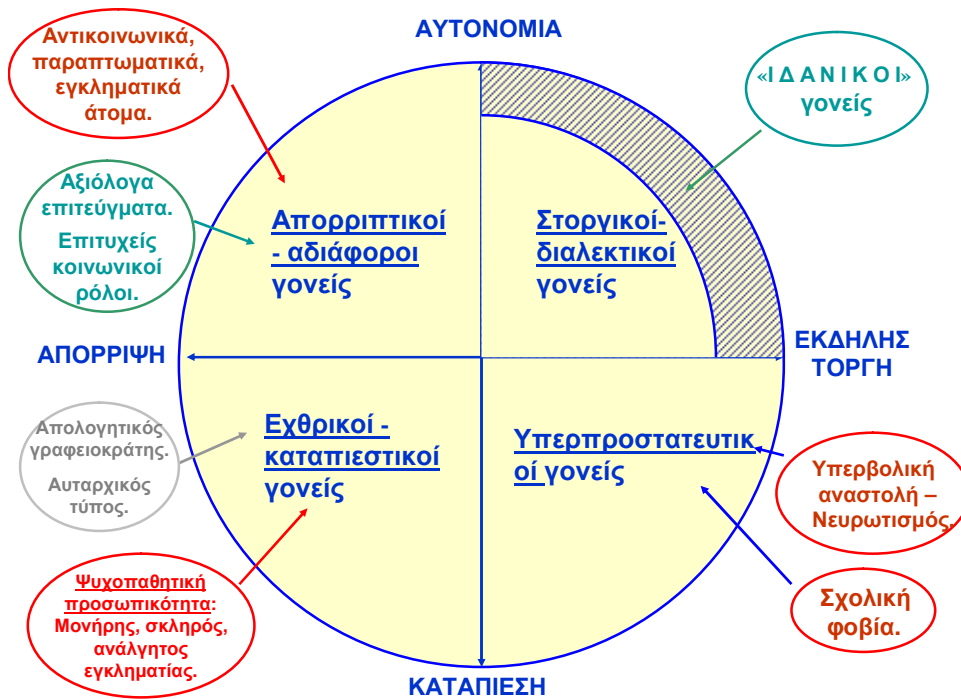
ΑΥΤΟΝΟΜΙΑ

Αντικοινωνικά, παραπτωματικά, εγκληματικά άτομα.

«Ι Δ Α Ν Ι Κ Ο Ι» γονείς

Αξιόλογα επιτεύγματα.

Επιτυχείς κοινωνικοί ρόλοι.

Απορριπτικοί - αδιάφοροι γονείς

Στοργικοί-διαλεκτικοί γονείς

ΑΠΟΡΡΙΨΗ

ΕΚΔΗΛΗΣ ΤΟΡΓΗ

Απολογητικός γραφειοκράτης.

Αυταρχικός τύπος.

Εχθρικοί - καταπιεστικοί γονείς

Υπερπροστατευτικοί γονείς

Υπερβολική αναστολή – Νευρωτισμός.

Ψυχοπαθητική προσωπικότητα: Μονήρης, σκληρός, ανάλγητος εγκληματίας.

Σχολική φοβία.

ΚΑΤΑΠΙΕΣΗ